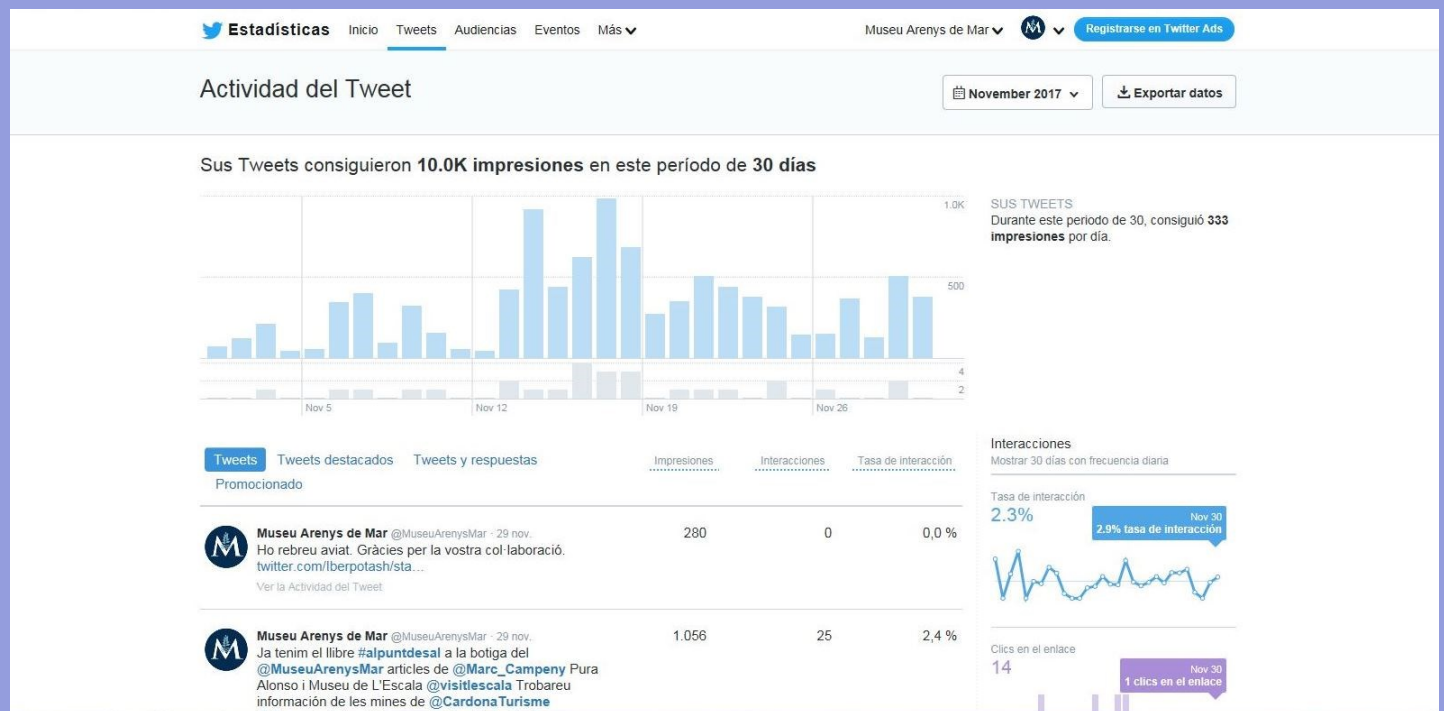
Estadísticas Inicio Tweets Audiencias Eventos Más

Museu Arenys de Mar Registrarse en Twitter Ads

Actividad del Tweet

November 2017 Exportar datos

Sus Tweets consiguieron **10.0K impresiones** en este período de **30 días**

1.0K
500
4
2
Nov 5 Nov 12 Nov 19 Nov 26

SUS TWEETS
Durante este periodo de 30, consiguió **333 impresiones** por día.

Tweets Tweets destacados Tweets y respuestas Promocionado

Impresiones Interacciones Tasa de interacción

| | Impresiones | Interacciones | Tasa de interacción |
|---|---|---|---|
| **Museu Arenys de Mar** @MuseuArenysMar · 29 nov. Ho rebreu aviat. Gràcies per la vostra col·laboració. twitter.com/Iberpotash/sta... Ver la Actividad del Tweet | 280 | 0 | 0,0 % |
| **Museu Arenys de Mar** @MuseuArenysMar · 29 nov. Ja tenim el llibre **#alpuntdesal** a la botiga del **@MuseuArenysMar** articles de **@Marc_Campeny** Pura Alonso i Museu de L'Escala **@visitlescala** Trobareu información de les mines de **@CardonaTurisme** | 1.056 | 25 | 2,4 % |

Interacciones
Mostrar 30 días con frecuencia diaria

Tasa de interacción
2.3%
Nov 30
2.9% tasa de interacción

Clics en el enlace
14
Nov 30
1 clics en el enlace